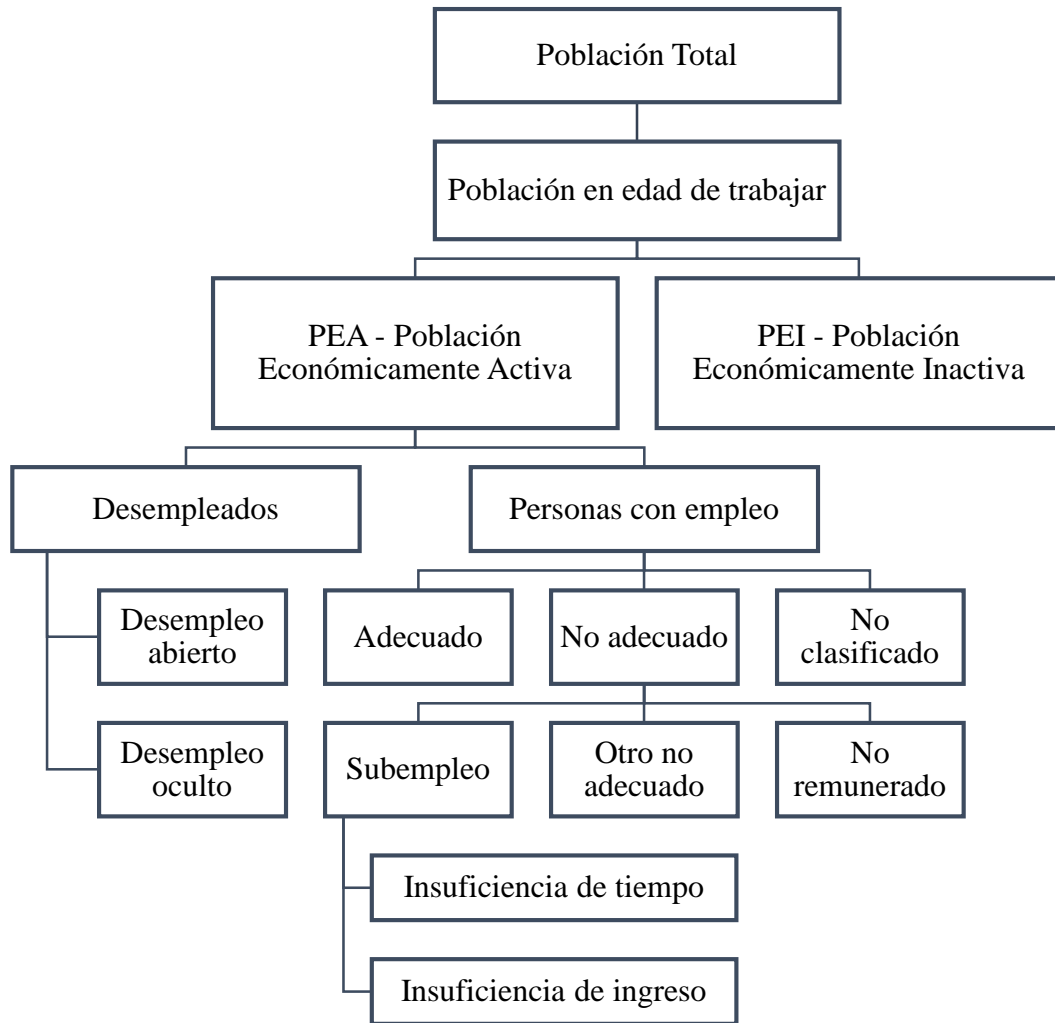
Población Total

Población en edad de trabajar

PEA - Población Económicamente Activa

PEI - Población Económicamente Inactiva

Desempleados

Personas con empleo

Desempleo abierto

Desempleo oculto

Adecuado

No adecuado

No clasificado

Subempleo

Otro no adecuado

No remunerado

Insuficiencia de tiempo

Insuficiencia de ingreso